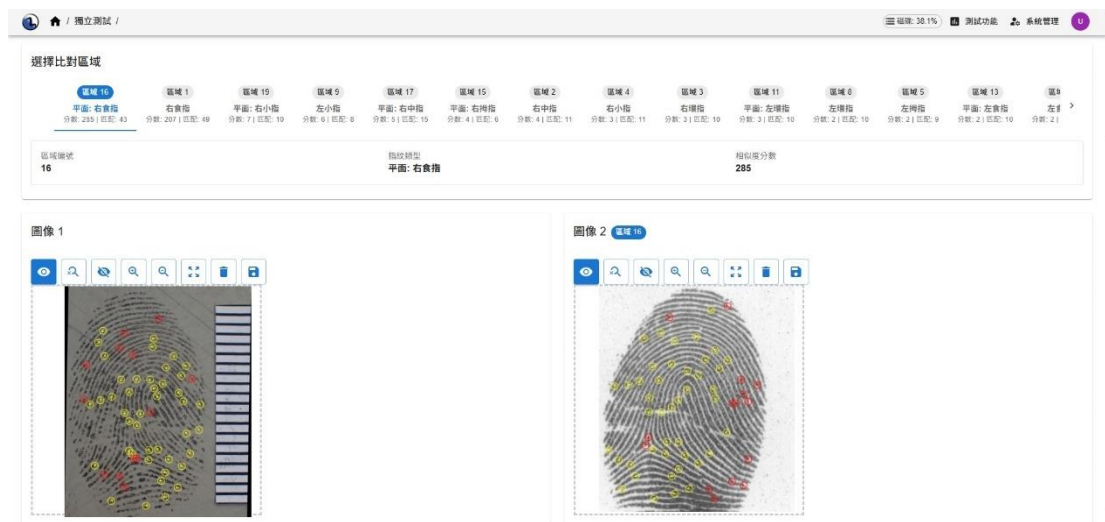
/ 獨立測試 /

磁碟: 38.1%　測試功能　系統管理　U

選擇比對區域

| 區域 16 | 區域 1 | 區域 19 | 區域 9 | 區域 17 | 區域 15 | 區域 2 | 區域 4 | 區域 3 | 區域 11 | 區域 8 | 區域 5 | 區域 13 | 區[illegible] |
|---|---|---|---|---|---|---|---|---|---|---|---|---|---|
| 平面: 右食指 | 右食指 | 平面: 右小指 | 左小指 | 平面: 右中指 | 平面: 右拇指 | 右中指 | 右小指 | 右環指 | 平面: 左環指 | 左環指 | 左拇指 | 平面: 左食指 | 左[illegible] |
| 分數: 285 \| 匹配: 43 | 分數: 207 \| 匹配: 49 | 分數: 7 \| 匹配: 10 | 分數: 6 \| 匹配: 8 | 分數: 5 \| 匹配: 15 | 分數: 4 \| 匹配: 6 | 分數: 4 \| 匹配: 11 | 分數: 3 \| 匹配: 11 | 分數: 3 \| 匹配: 10 | 分數: 3 \| 匹配: 10 | 分數: 2 \| 匹配: 10 | 分數: 2 \| 匹配: 9 | 分數: 2 \| 匹配: 10 | 分數: 2 \| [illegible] |

區域編號
16

指紋類型
平面: 右食指

相似度分數
285

圖像 1

圖像 2 區域 16